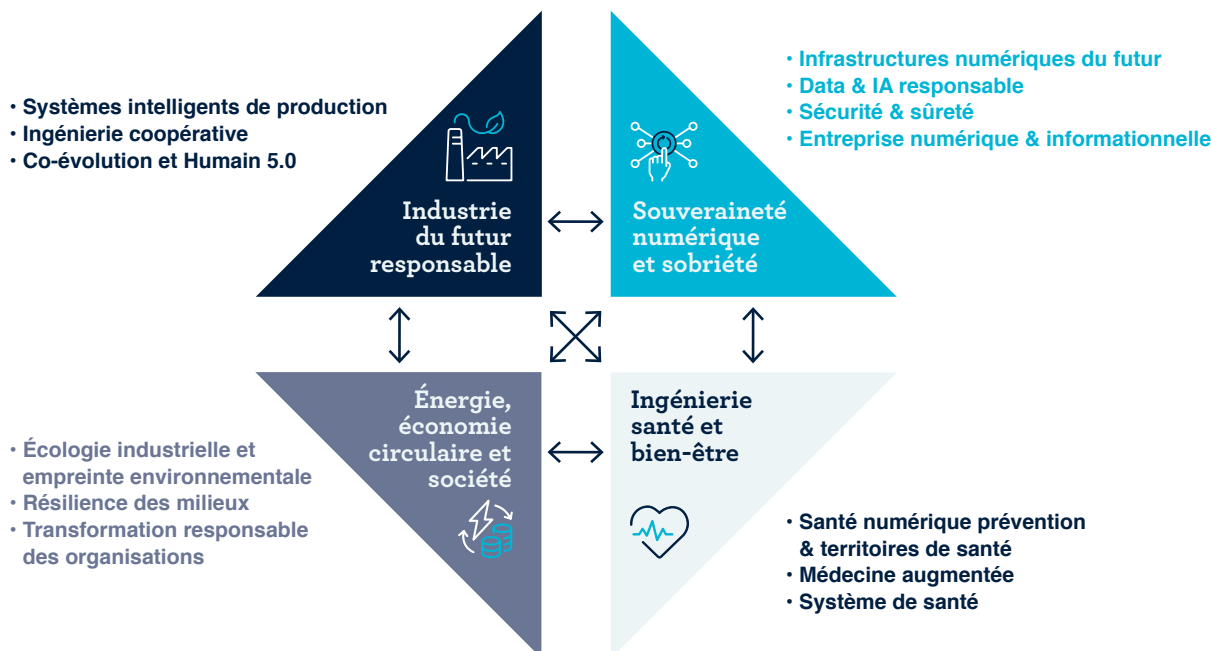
• Systèmes intelligents de production
• Ingénierie coopérative
• Co-évolution et Humain 5.0

Industrie du futur responsable

• Infrastructures numériques du futur
• Data & IA responsable
• Sécurité & sûreté
• Entreprise numérique & informationnelle

Souveraineté numérique et sobriété

Énergie, économie circulaire et société

• Écologie industrielle et empreinte environnementale
• Résilience des milieux
• Transformation responsable des organisations

Ingénierie santé et bien-être

• Santé numérique prévention & territoires de santé
• Médecine augmentée
• Système de santé